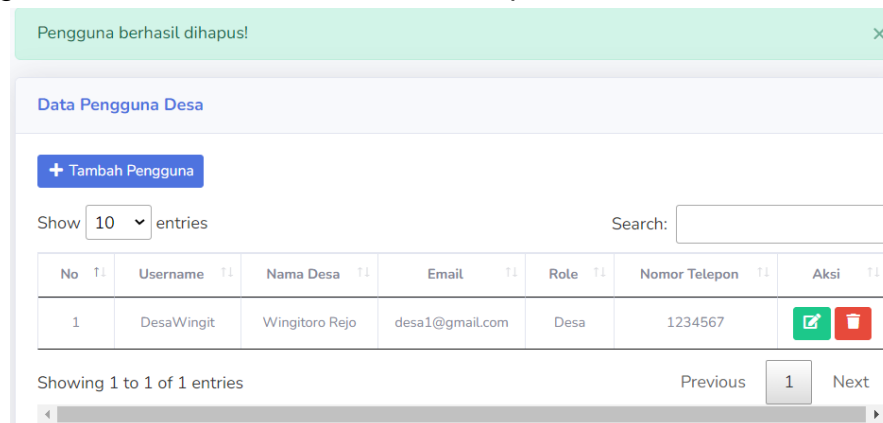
Pengguna berhasil dihapus! ×

Data Pengguna Desa

+ Tambah Pengguna

Show 10 entries

Search:

| No | Username | Nama Desa | Email | Role | Nomor Telepon | Aksi |
|---|---|---|---|---|---|---|
| 1 | DesaWingit | Wingitoro Rejo | desa1@gmail.com | Desa | 1234567 | |

Showing 1 to 1 of 1 entries

Previous 1 Next